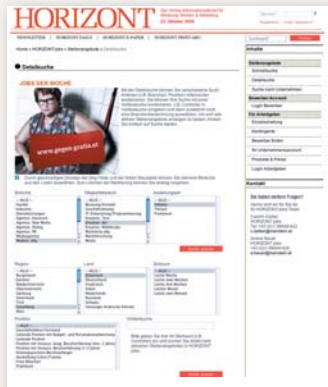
HORIZONT

NEWSLETTER | HORIZONT DAILY | HORIZONT E-PAPER | HORIZONT PRINT-ABO

Home » HORIZONT Jobs » Stellenangebote » Detailsuche

Detailsuche

JOBS DER WOCHE

www.gegen-gratis.at

Inhalte

Stellenangebote
Schnellsuche
Detailsuche
Suche nach Unternehmen

Bewerber Account
Login Bewerber

Für Arbeitgeber
Einzelschaltung
Kontingente
Bewerber finden
Ihr Unternehmensaccount
Produkte & Preise
Login Arbeitgeber

Kontakt

Sie haben weitere Fragen?